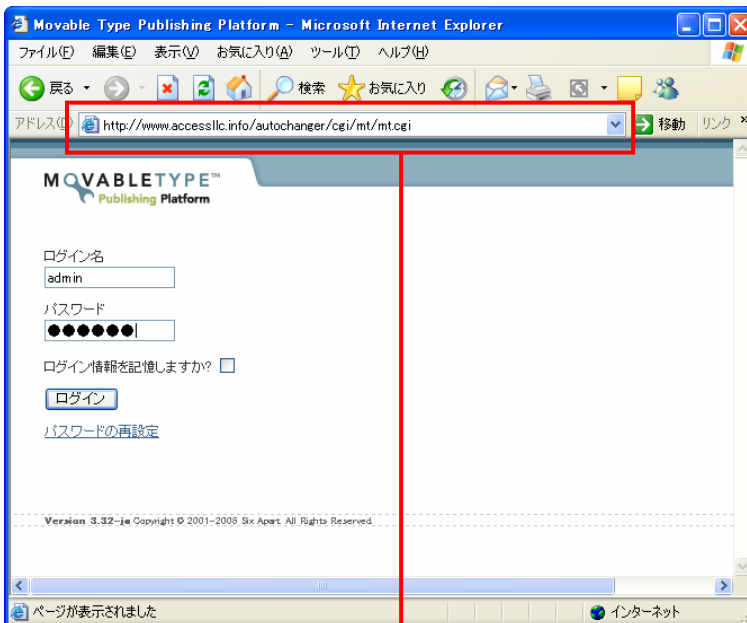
Movable Type Publishing Platform - Microsoft Internet Explorer

ファイル(F) 編集(E) 表示(V) お気に入り(A) ツール(T) ヘルプ(H)

戻る 検索 お気に入り

アドレス(D) http://www.accessllc.info/autochanger/cgi/mt/mt.cgi 移動 リンク »

MOVABLETYPE™
Publishing Platform

ログイン名
admin

パスワード
●●●●●●

ログイン情報を記憶しますか?

ログイン

パスワードの再設定

Version 3.32-ja Copyright © 2001-2006 Six Apart. All Rights Reserved.

ページが表示されました

インターネット